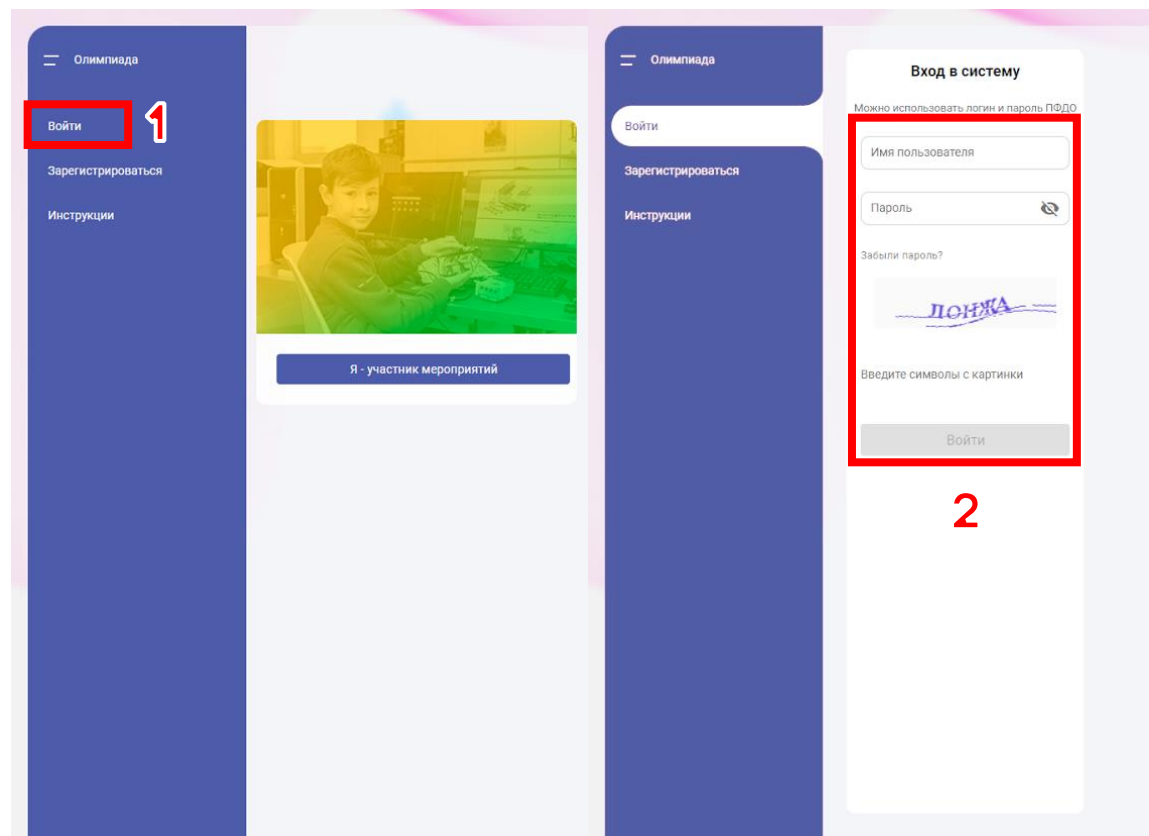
Олимпиада

Войти

1

Зарегистрироваться

Инструкции

Я - участник мероприятий

Олимпиада

Войти

Зарегистрироваться

Инструкции

Вход в систему

Можно использовать логин и пароль ПФДО

Имя пользователя

Пароль

Забыли пароль?

ДОНЖА

Введите символы с картинки

Войти

2